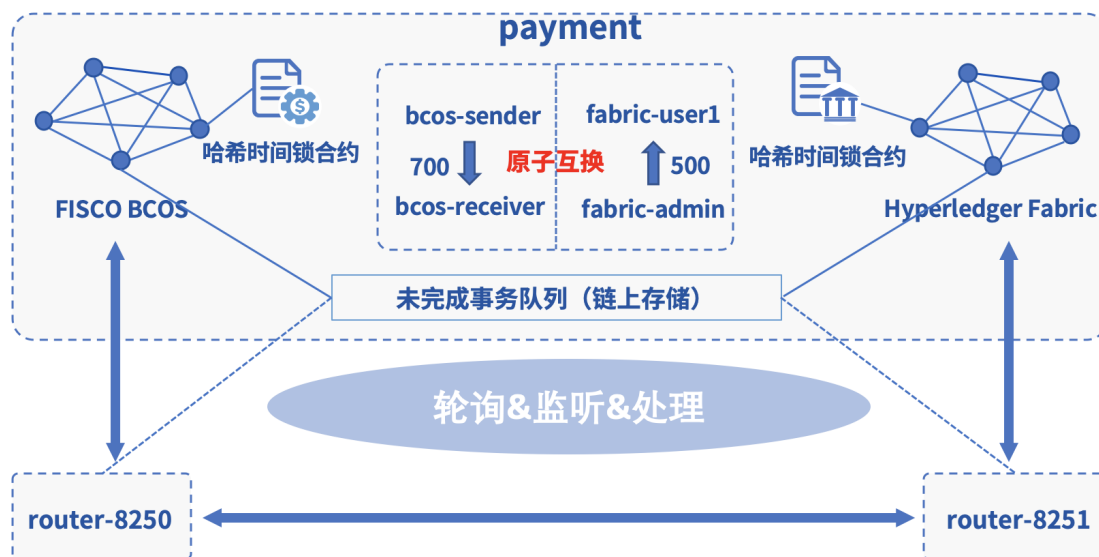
payment

哈希时间锁合约

FISCO BCOS

bcos-sender

700

bcos-receiver

原子互换

fabric-user1

500

fabric-admin

哈希时间锁合约

Hyperledger Fabric

未完成事务队列（链上存储）

轮询&监听&处理

router-8250

router-8251